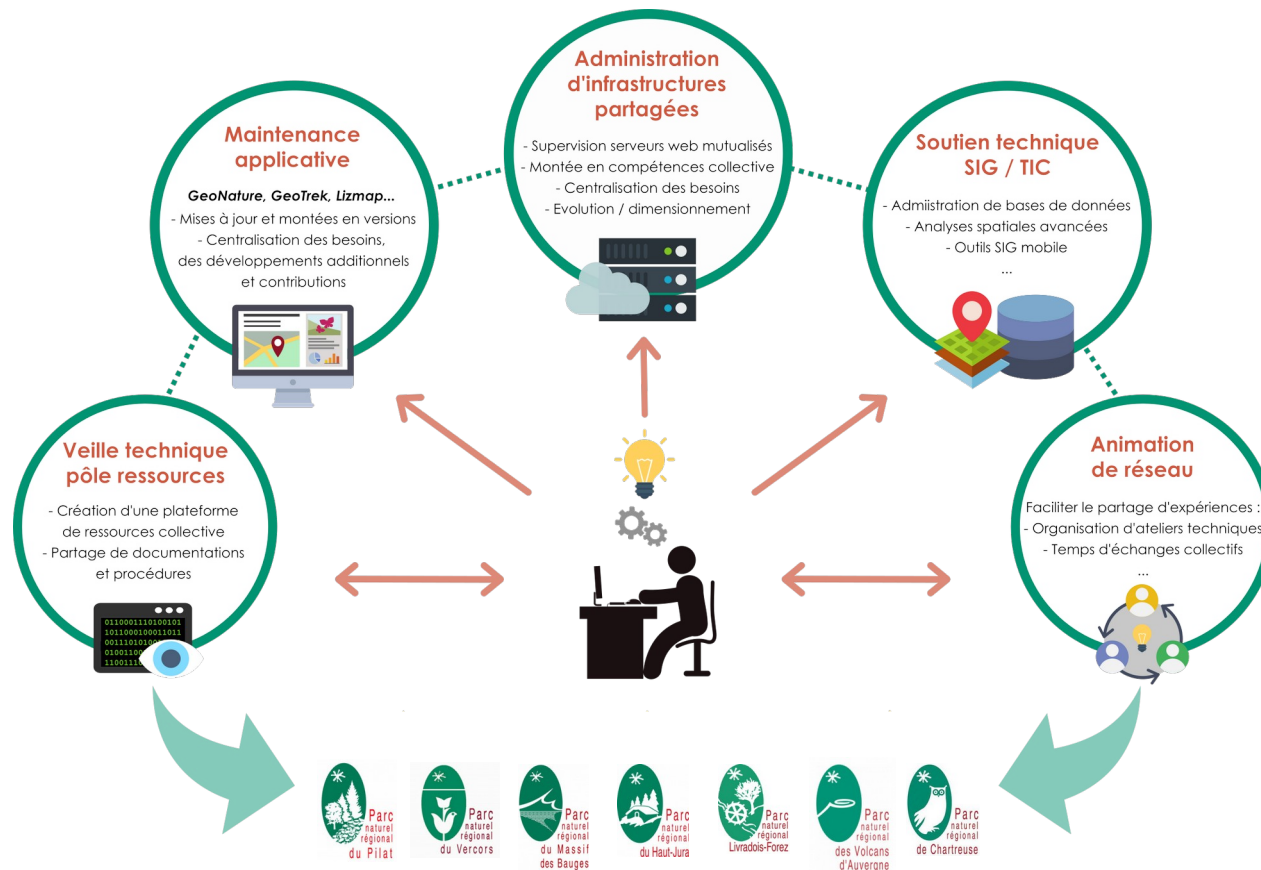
Administration d'infrastructures partagées

- Supervision serveurs web mutualisés
- Montée en compétences collective
- Centralisation des besoins
- Evolution / dimensionnement

Maintenance applicative

GeoNature, GeoTrek, Lizmap...
- Mises à jour et montées en versions
- Centralisation des besoins, des développements additionnels et contributions

Soutien technique SIG / TIC

- Admiistration de bases de données
- Analyses spatiales avancées
- Outils SIG mobile
...

Veille technique pôle ressources

- Création d'une plateforme de ressources collective
- Partage de documentations et procédures

0110001110100101
1011000100011011
0011101010
0100110
110011

Animation de réseau

Faciliter le partage d'expériences :
- Organisation d'ateliers techniques
- Temps d'échanges collectifs
...

Parc naturel régional du Pilat

Parc naturel régional du Vercors

Parc naturel régional du Massif des Bauges

Parc naturel régional du Haut-Jura

Parc naturel régional Livradois-Forez

Parc naturel régional des Volcans d'Auvergne

Parc naturel régional de Chartreuse